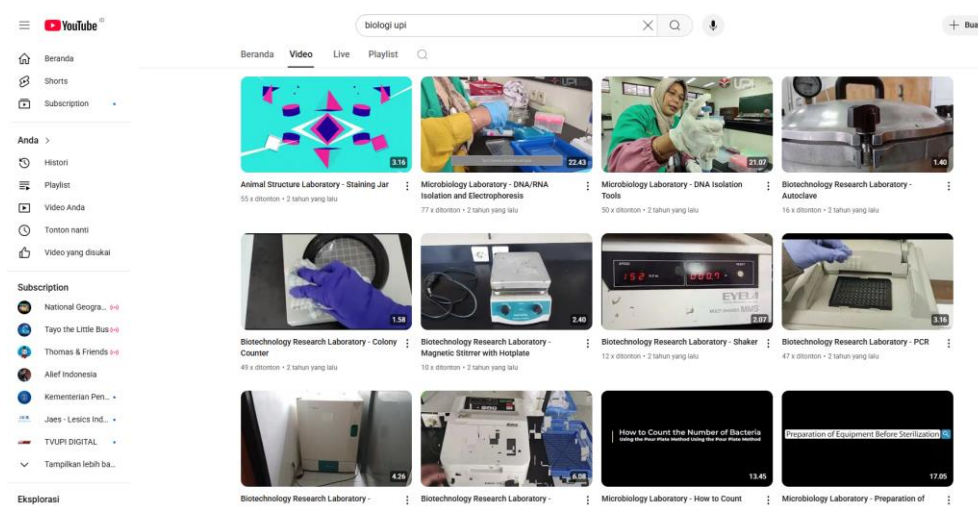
YouTube ID

biologi upi

+ Bua

Beranda
Shorts
Subscription

Anda >
Histori
Playlist
Video Anda
Tonton nanti
Video yang disukai

Subscription
National Geogra...
Tayo the Little Bus
Thomas & Friends
Alief Indonesia
Kementerian Pen...
Jaes - Lesics Ind...
TVUPI DIGITAL
Tampilkan lebih ba...

Eksplorasi

Beranda Video Live Playlist

3.16
Animal Structure Laboratory - Staining Jar
55 x ditonton • 2 tahun yang lalu

22.43
Microbiology Laboratory - DNA/RNA Isolation and Electrophoresis
77 x ditonton • 2 tahun yang lalu

21.07
Microbiology Laboratory - DNA Isolation Tools
50 x ditonton • 2 tahun yang lalu

1.40
Biotechnology Research Laboratory - Autoclave
16 x ditonton • 2 tahun yang lalu

1.58
Biotechnology Research Laboratory - Colony Counter
49 x ditonton • 2 tahun yang lalu

2.40
Biotechnology Research Laboratory - Magnetic Stitrrer with Hotplate
10 x ditonton • 2 tahun yang lalu

EYELA
2.07
Biotechnology Research Laboratory - Shaker
12 x ditonton • 2 tahun yang lalu

3.16
Biotechnology Research Laboratory - PCR
47 x ditonton • 2 tahun yang lalu

4.26
Biotechnology Research Laboratory -

6.08
Biotechnology Research Laboratory -

How to Count the Number of Bacteria
Using the Pour Plate Method Using the Pour Plate Method
13.45
Microbiology Laboratory - How to Count

Preparation of Equipment Before Sterilization
17.05
Microbiology Laboratory - Preparation of